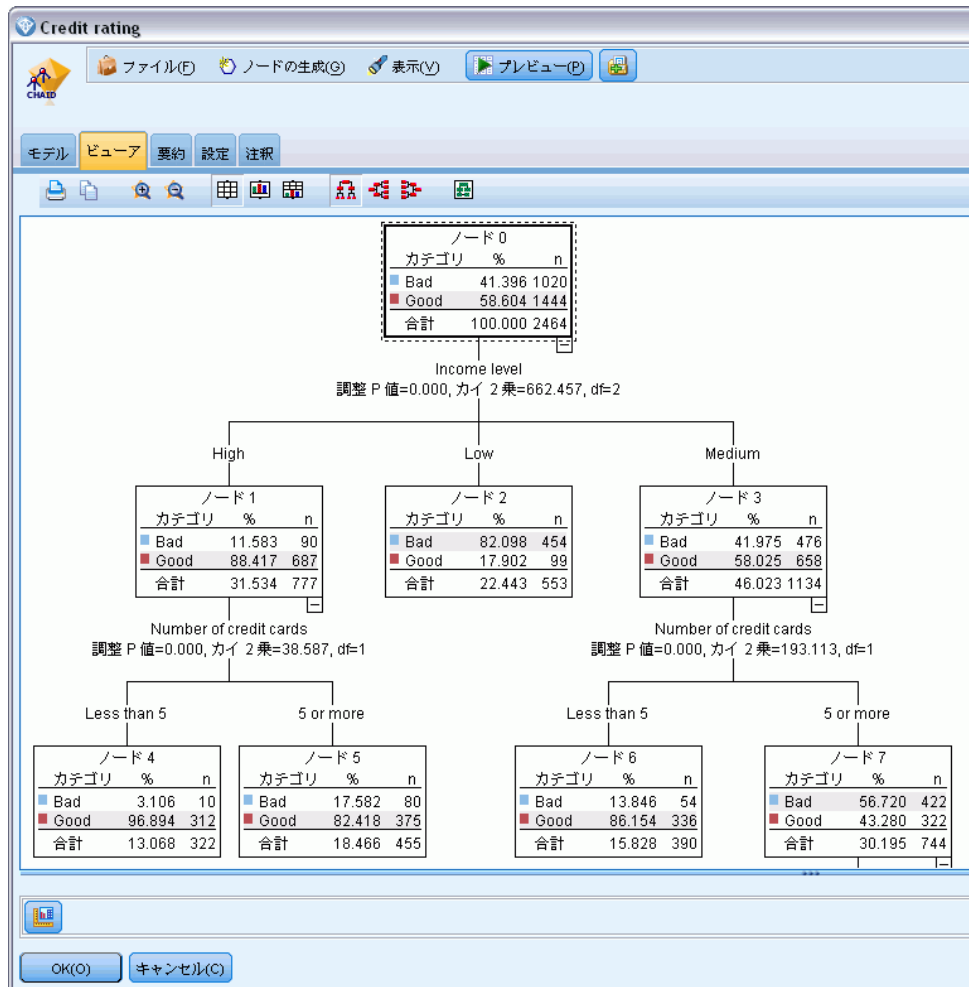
Credit rating

CHAID

ファイル(F) ノードの生成(G) 表示(V) プレビュー(P)

モデル ビューア 要約 設定 注釈

ノード 0

| カテゴリ | % | n |
|---|---|---|
| Bad | 41.396 | 1020 |
| Good | 58.604 | 1444 |
| 合計 | 100.000 | 2464 |

Income level
調整 P 値=0.000, カイ 2 乗=662.457, df=2

High

Low

Medium

ノード 1

| カテゴリ | % | n |
|---|---|---|
| Bad | 11.583 | 90 |
| Good | 88.417 | 687 |
| 合計 | 31.534 | 777 |

ノード 2

| カテゴリ | % | n |
|---|---|---|
| Bad | 82.098 | 454 |
| Good | 17.902 | 99 |
| 合計 | 22.443 | 553 |

ノード 3

| カテゴリ | % | n |
|---|---|---|
| Bad | 41.975 | 476 |
| Good | 58.025 | 658 |
| 合計 | 46.023 | 1134 |

Number of credit cards
調整 P 値=0.000, カイ 2 乗=38.587, df=1

Number of credit cards
調整 P 値=0.000, カイ 2 乗=193.113, df=1

Less than 5

5 or more

Less than 5

5 or more

ノード 4

| カテゴリ | % | n |
|---|---|---|
| Bad | 3.106 | 10 |
| Good | 96.894 | 312 |
| 合計 | 13.068 | 322 |

ノード 5

| カテゴリ | % | n |
|---|---|---|
| Bad | 17.582 | 80 |
| Good | 82.418 | 375 |
| 合計 | 18.466 | 455 |

ノード 6

| カテゴリ | % | n |
|---|---|---|
| Bad | 13.846 | 54 |
| Good | 86.154 | 336 |
| 合計 | 15.828 | 390 |

ノード 7

| カテゴリ | % | n |
|---|---|---|
| Bad | 56.720 | 422 |
| Good | 43.280 | 322 |
| 合計 | 30.195 | 744 |

OK(O) キャンセル(C)